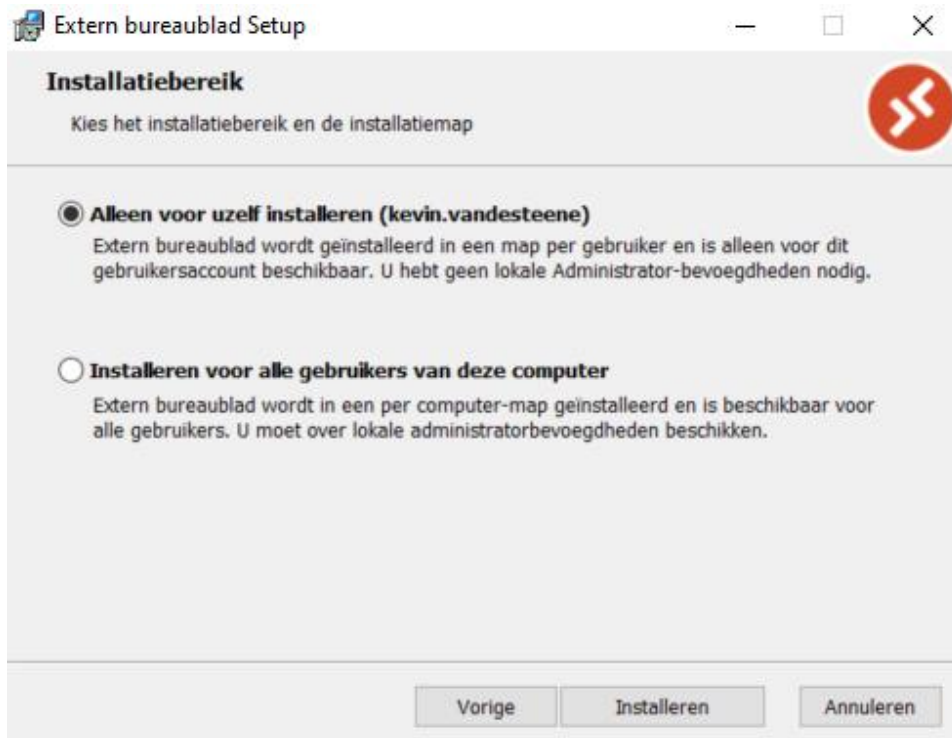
Extern bureaublad Setup

Installatiebereik

Kies het installatiebereik en de installatiemap

Alleen voor uzelf installeren (kevin.vandesteene)

Extern bureaublad wordt geïnstalleerd in een map per gebruiker en is alleen voor dit gebruikersaccount beschikbaar. U hebt geen lokale Administrator-bevoegdheden nodig.

Installeren voor alle gebruikers van deze computer

Extern bureaublad wordt in een per computer-map geïnstalleerd en is beschikbaar voor alle gebruikers. U moet over lokale administratorbevoegdheden beschikken.

Vorige

Installeren

Annuleren